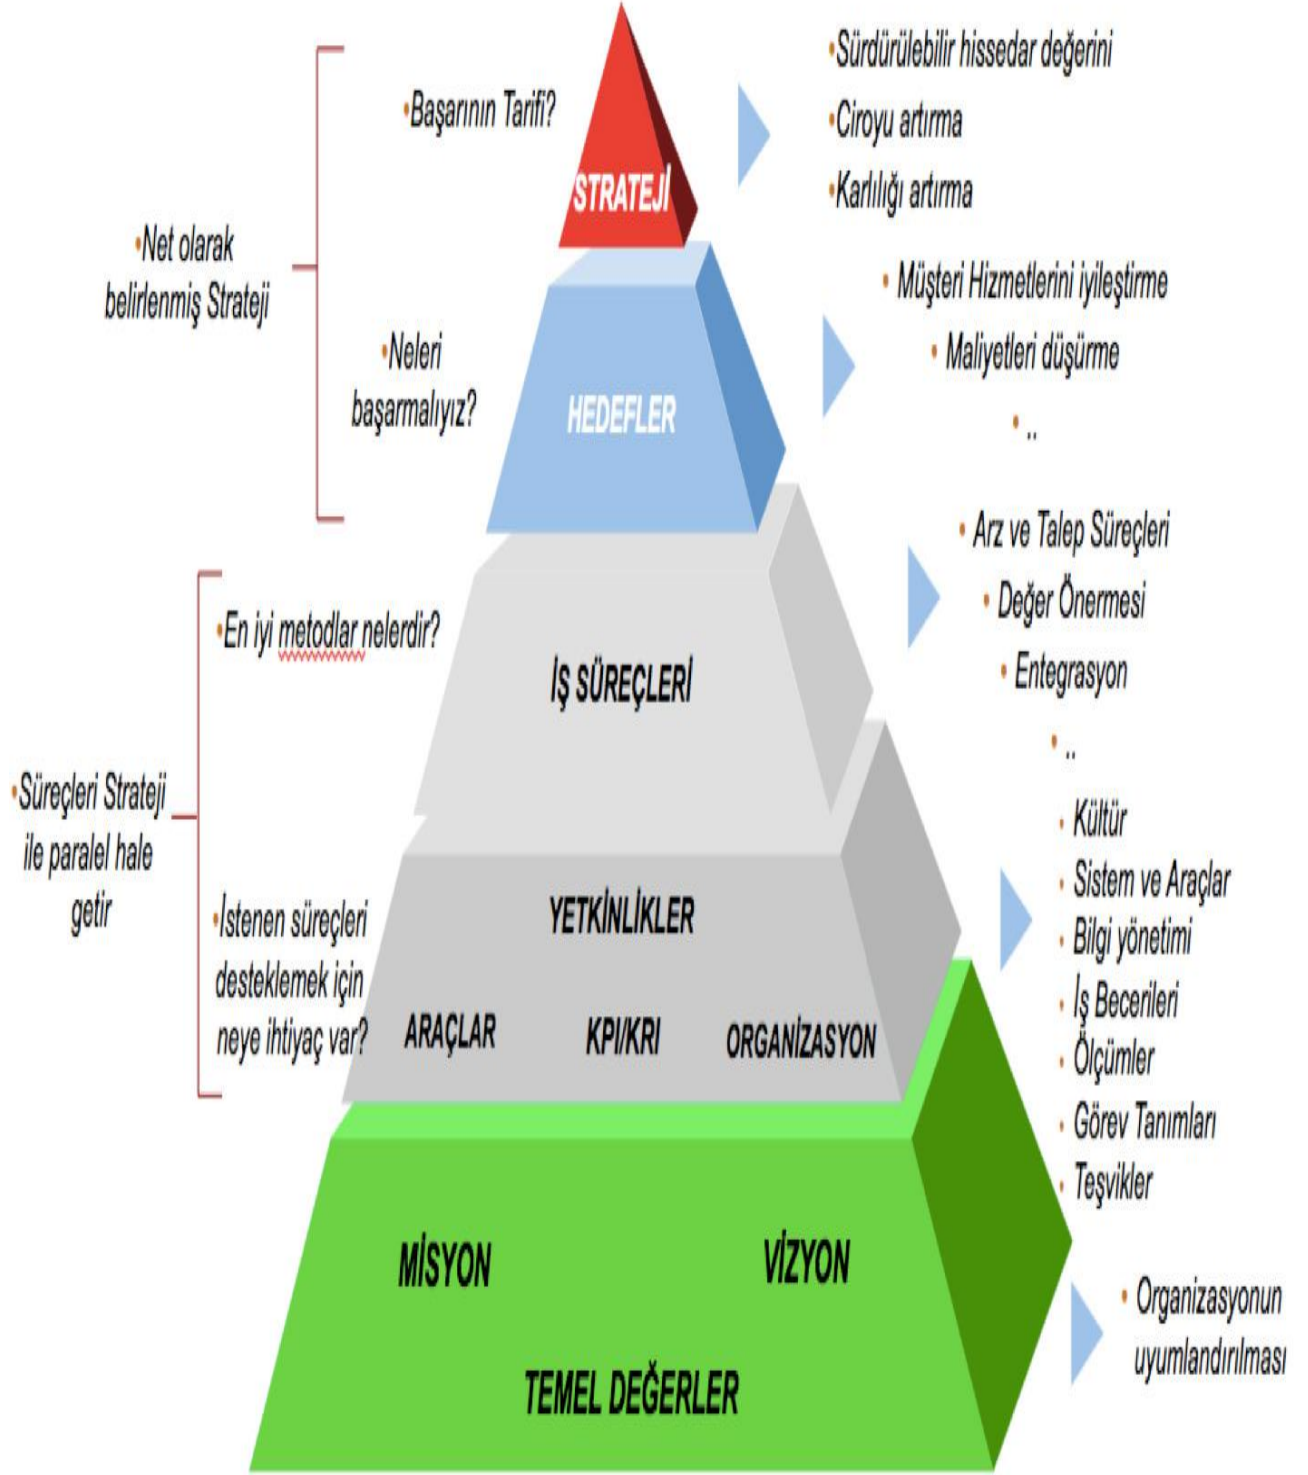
•Net olarak belirlenmiş Strateji

•Başarının Tarifi?

STRATEJİ

•Sürdürülebilir hissedar değerini
•Ciroyu artırma
•Karlılığı artırma

•Neleri başarmalıyız?

HEDEFLER

• Müşteri Hizmetlerini iyileştirme
• Maliyetleri düşürme
• ..

•Süreçleri Strateji ile paralel hale getir

•En iyi metodlar nelerdir?

İŞ SÜREÇLERİ

• Arz ve Talep Süreçleri
• Değer Önermesi
• Entegrasyon
• ..

•İstenen süreçleri desteklemek için neye ihtiyaç var?

YETKİNLİKLER

ARAÇLAR KPI/KRI ORGANİZASYON

• Kültür
• Sistem ve Araçlar
• Bilgi yönetimi
• İş Becerileri
• Ölçümler
• Görev Tanımları
• Teşvikler

MİSYON VİZYON

TEMEL DEĞERLER

• Organizasyonun uyumlandırılması